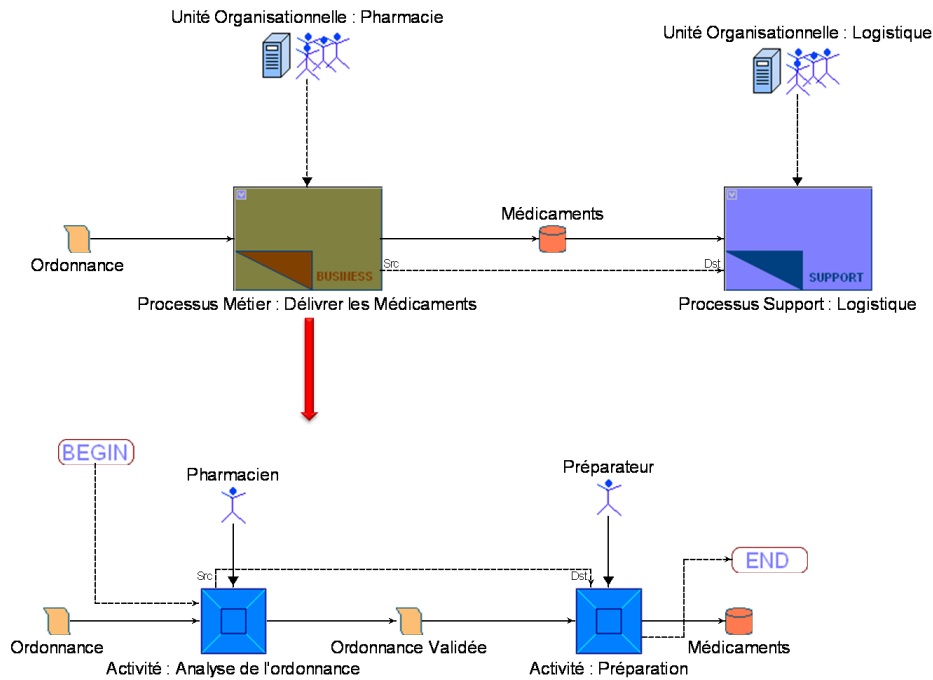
Unité Organisationnelle : Pharmacie

Unité Organisationnelle : Logistique

Médicaments

Ordonnance

BUSINESS

Src

Dst

SUPPORT

Processus Métier : Délivrer les Médicaments

Processus Support : Logistique

BEGIN

Pharmacien

Préparateur

END

Src

Dst

Ordonnance

Ordonnance Validée

Médicaments

Activité : Analyse de l'ordonnance

Activité : Préparation